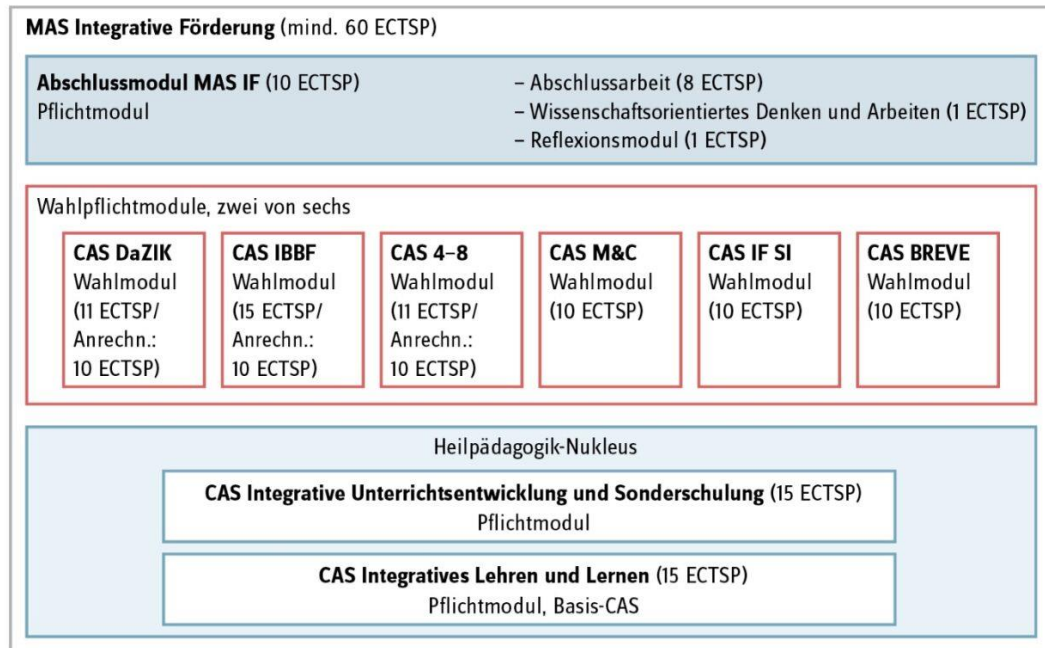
MAS Integrative Förderung (mind. 60 ECTSP)

Abschlussmodul MAS IF (10 ECTSP)
Pflichtmodul

– Abschlussarbeit (8 ECTSP)
– Wissenschaftsorientiertes Denken und Arbeiten (1 ECTSP)
– Reflexionsmodul (1 ECTSP)

Wahlpflichtmodule, zwei von sechs

CAS DaZIK
Wahlmodul
(11 ECTSP/ Anrechn.: 10 ECTSP)

CAS IBBF
Wahlmodul
(15 ECTSP/ Anrechn.: 10 ECTSP)

CAS 4–8
Wahlmodul
(11 ECTSP/ Anrechn.: 10 ECTSP)

CAS M&C
Wahlmodul
(10 ECTSP)

CAS IF SI
Wahlmodul
(10 ECTSP)

CAS BREVE
Wahlmodul
(10 ECTSP)

Heilpädagogik-Nukleus

CAS Integrative Unterrichtsentwicklung und Sonderschulung (15 ECTSP)
Pflichtmodul

CAS Integratives Lehren und Lernen (15 ECTSP)
Pflichtmodul, Basis-CAS